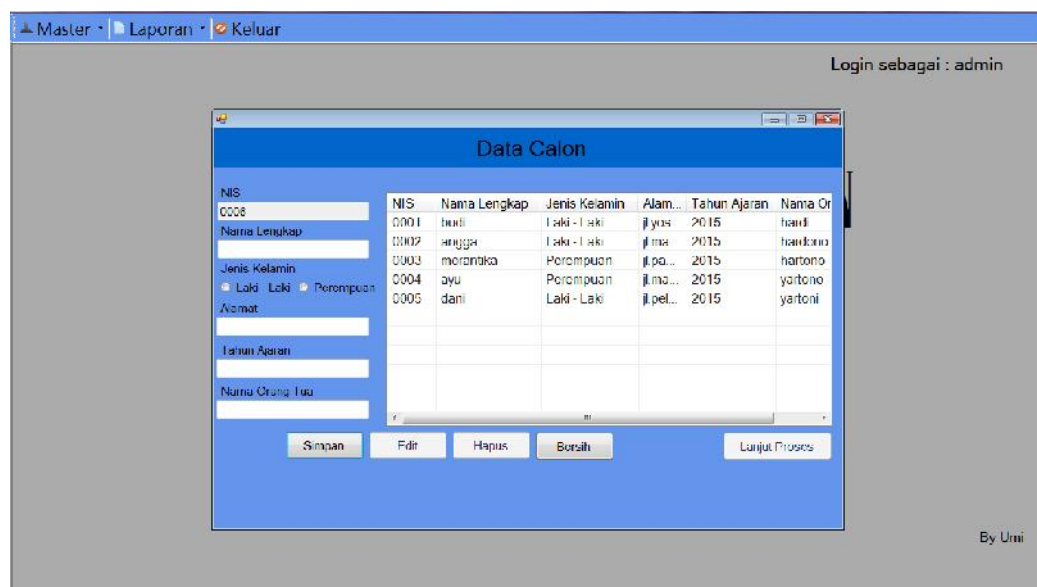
Master · Laporan · Keluar

Login sebagai : admin

Data Calon

NIS
0006
Nama Lengkap

Jenis Kelamin
Laki Laki Perempuan
Alamat

Tahun Ajaran

Nama Orang Tua

| NIS | Nama Lengkap | Jenis Kelamin | Alam... | Tahun Ajaran | Nama Or |
|---|---|---|---|---|---|
| 0001 | budi | Laki - Laki | jl.yos | 2015 | hardi |
| 0002 | angga | Laki - Laki | jl.ma | 2015 | hardono |
| 0003 | merantika | Perempuan | jl.pa... | 2015 | hartono |
| 0004 | ayu | Perempuan | jl.ma... | 2015 | yartono |
| 0005 | dani | Laki - Laki | jl.pel... | 2015 | yartoni |

Simpan  Edit  Hapus  Bersih  Lanjut Proses

By Umi